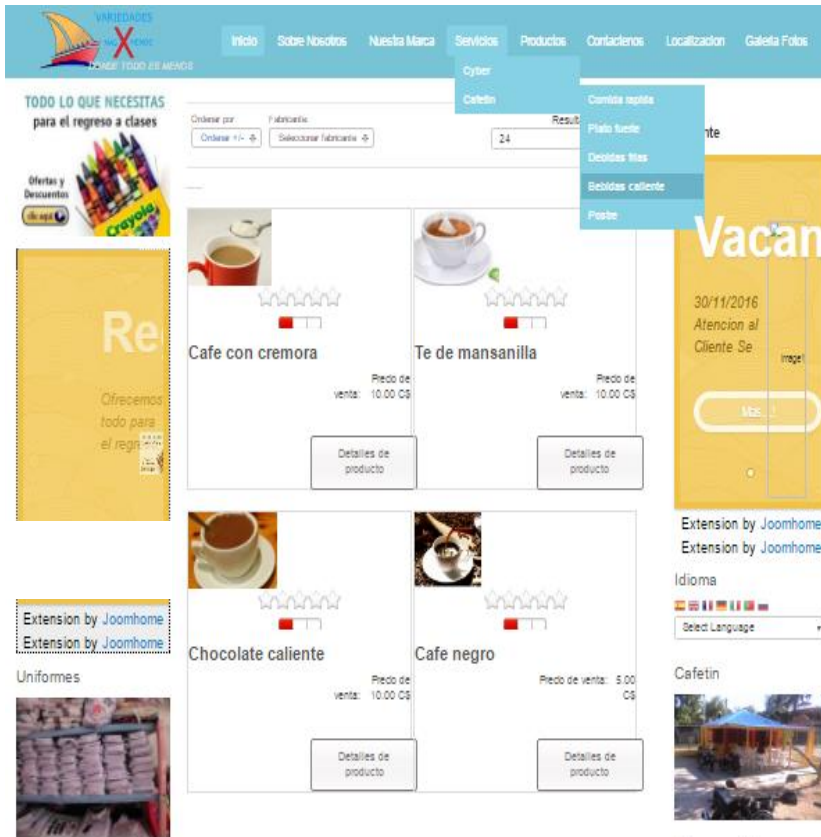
VARIEDADES X
DONDE TODO ES MENOS

Inicio Sobre Nosotros Nuestra Marca Servicios Productos Contactenos Localizacion Galeria Fotos

Cyber
Cafetin

Comida rapida
Plato fuerte
Bebidas frias
Bebidas caliente
Postre

TODO LO QUE NECESITAS para el regreso a clases
Ofertas y Descuentos
clic aquí
Crayola

Re
Ofrecemos todo para el regr

Ordenar por
Ordenar +/-
Fabricante
Seleccionar fabricante
Resul
24

Cafe con cremora
Precio de venta: 10.00 C$
Detalles de producto

Te de mansanilla
Precio de venta: 10.00 C$
Detalles de producto

Chocolate caliente
Precio de venta: 10.00 C$
Detalles de producto

Cafe negro
Precio de venta: 5.00 C$
Detalles de producto

nte
Vacan
30/11/2016
Atencion al Cliente Se
Image
Mas...!

Extension by Joomhome
Extension by Joomhome

Extension by Joomhome
Extension by Joomhome

Uniformes

Idioma
Select Language

Cafetin